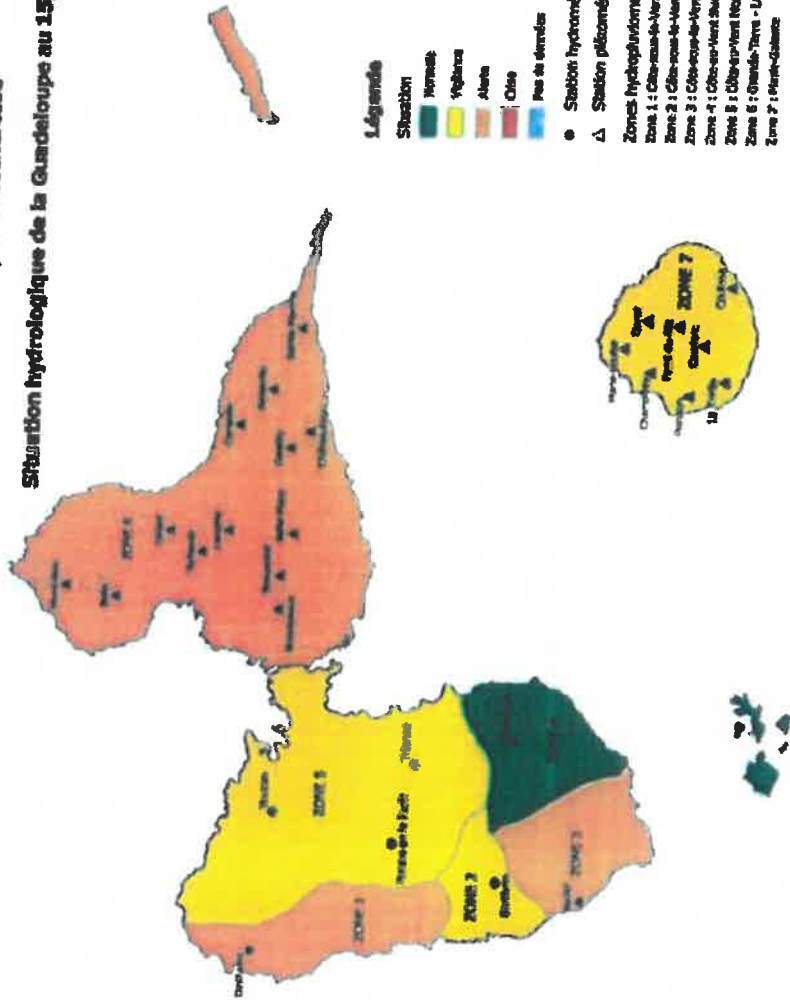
Situation hydrologique de la Guadeloupe au 15

Légende
Situation
Normale
Vigilance
Alerte
Crise
Pas de données

Station hydrom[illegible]
Station piézomé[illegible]

Zones hydrogéologiques
Zone 1 : Côte-sous-le-Ven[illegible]
Zone 2 : Côte-sous-le-Ven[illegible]
Zone 3 : Côte-sous-le-Ven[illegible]
Zone 4 : Côte-au-Vent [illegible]
Zone 5 : Côte-au-Vent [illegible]
Zone 6 : Grande-Terre - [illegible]
Zone 7 : Marie-Galante

ZONE 1
ZONE 2
ZONE 3
ZONE 4
ZONE 5
ZONE 6
ZONE 7